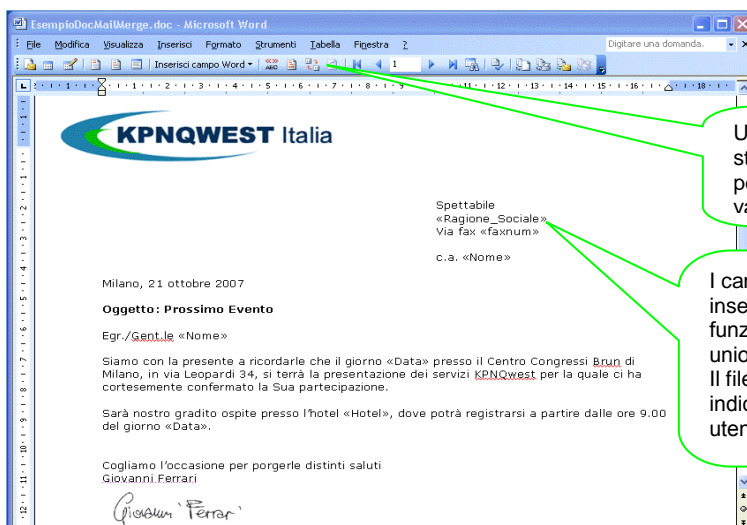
EsempioDocMailMerge.doc - Microsoft Word

File Modifica Visualizza Inserisci Formato Strumenti Tabella Finestra ?

Digitare una domanda.

Inserisci campo Word

1

KPNQWEST Italia

Spettabile
«Ragione_Sociale»
Via fax «faxnum»

c.a. «Nome»

Milano, 21 ottobre 2007

Oggetto: Prossimo Evento

Egr./Gent.le «Nome»

Siamo con la presente a ricordarle che il giorno «Data» presso il Centro Congressi Brun di Milano, in via Leopardi 34, si terrà la presentazione dei servizi KPNQwest per la quale ci ha cortesemente confermato la Sua partecipazione.

Sarà nostro gradito ospite presso l'hotel «Hotel», dove potrà registrarsi a partire dalle ore 9.00 del giorno «Data».

Cogliamo l'occasione per porgerle distinti saluti
Giovanni Ferrari

Giovanni Ferrari

U
st
pe
va

I ca
inse
funz
unio
Il file
indic
uten